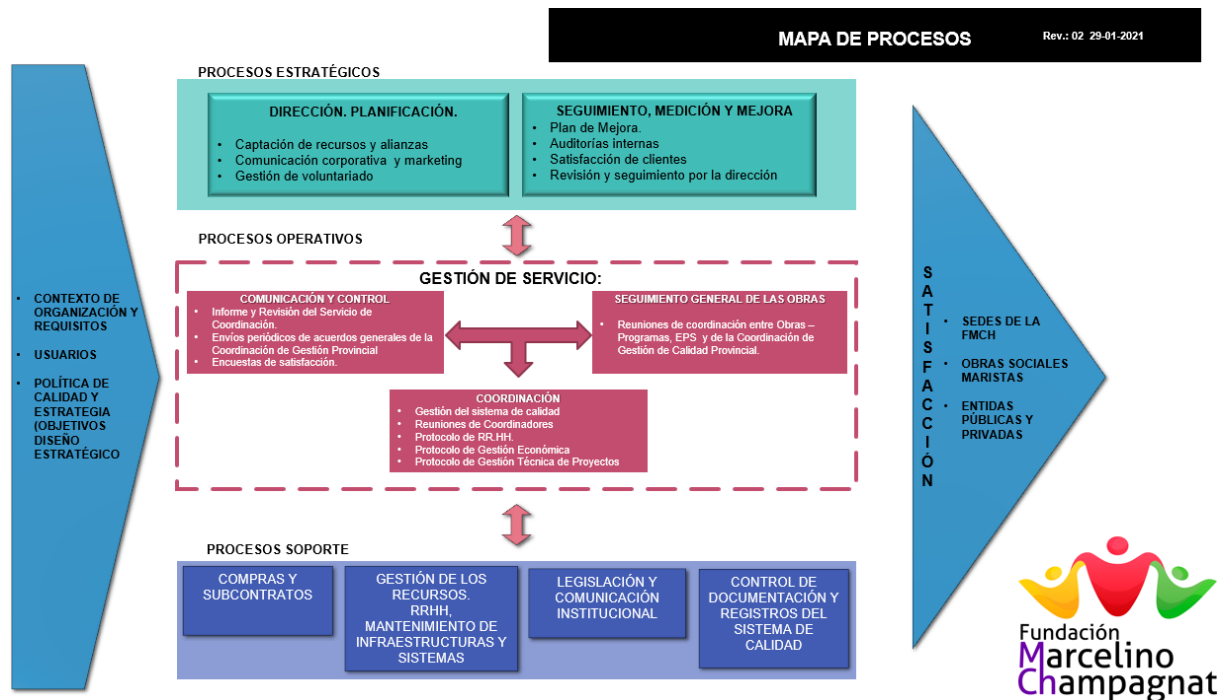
MAPA DE PROCESOS

Rev.: 02 29-01-2021

PROCESOS ESTRATÉGICOS

DIRECCIÓN. PLANIFICACIÓN.

- Captación de recursos y alianzas
- Comunicación corporativa y marketing
- Gestión de voluntariado

SEGUIMIENTO, MEDICIÓN Y MEJORA

- Plan de Mejora.
- Auditorías internas
- Satisfacción de clientes
- Revisión y seguimiento por la dirección

- CONTEXTO DE ORGANIZACIÓN Y REQUISITOS
- USUARIOS
- POLÍTICA DE CALIDAD Y ESTRATEGIA (OBJETIVOS DISEÑO ESTRATÉGICO

PROCESOS OPERATIVOS

GESTIÓN DE SERVICIO:

COMUNICACIÓN Y CONTROL

- Informe y Revisión del Servicio de Coordinación.
- Envíos periódicos de acuerdos generales de la Coordinación de Gestión Provincial
- Encuestas de satisfacción.

SEGUIMIENTO GENERAL DE LAS OBRAS

- Reuniones de coordinación entre Obras – Programas, EPS y de la Coordinación de Gestión de Calidad Provincial.

COORDINACIÓN

- Gestión del sistema de calidad
- Reuniones de Coordinadores
- Protocolo de RR.HH.
- Protocolo de Gestión Económica
- Protocolo de Gestión Técnica de Proyectos

SATISFACCIÓN

- SEDES DE LA FMCH
- OBRAS SOCIALES MARISTAS
- ENTIDAS PÚBLICAS Y PRIVADAS

PROCESOS SOPORTE

COMPRAS Y SUBCONTRATOS

GESTIÓN DE LOS RECURSOS. RRHH, MANTENIMIENTO DE INFRAESTRUCTURAS Y SISTEMAS

LEGISLACIÓN Y COMUNICACIÓN INSTITUCIONAL

CONTROL DE DOCUMENTACIÓN Y REGISTROS DEL SISTEMA DE CALIDAD

Fundación Marcelino Champagnat